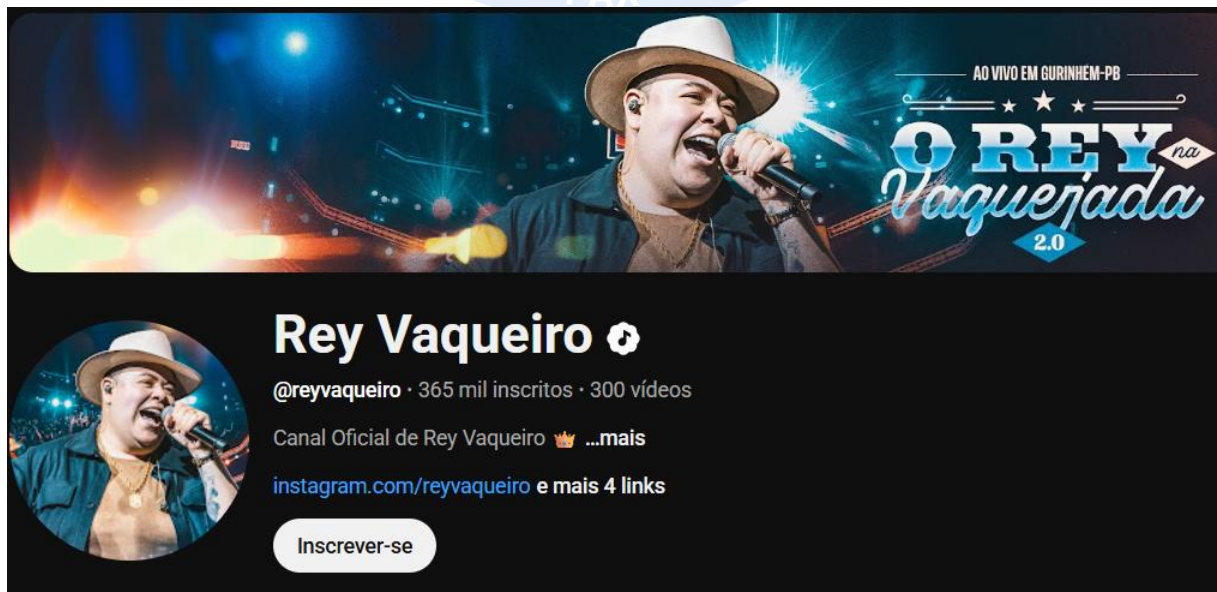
AO VIVO EM GURINHÉM-PB

O REY na Vaquejada 2.0

Rey Vaqueiro

@reyvaqueiro · 365 mil inscritos · 300 vídeos

Canal Oficial de Rey Vaqueiro 👑 ...mais

instagram.com/reyvaqueiro e mais 4 links

Inscrever-se